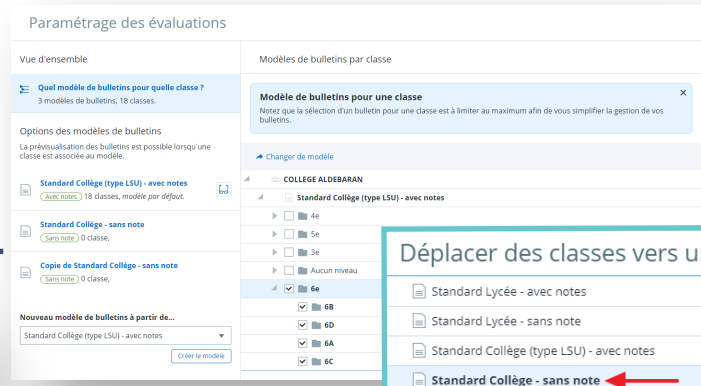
Paramétrage des évaluations

Vue d'ensemble

Quel modèle de bulletins pour quelle classe ?
3 modèles de bulletins, 18 classes.

Options des modèles de bulletins

La prévisualisation des bulletins est possible lorsqu'une classe est associée au modèle.

Standard Collège (type LSU) - avec notes
Avec notes 18 classes, modèle par défaut.

Standard Collège - sans note
Sans note 0 classe,

Copie de Standard Collège - sans note
Sans note 0 classe,

Nouveau modèle de bulletins à partir de...
Standard Collège (type LSU) - avec notes
Créer le modèle

Modèles de bulletins par classe

Modèle de bulletins pour une classe
Notez que la sélection d'un bulletin pour une classe est à limiter au maximum afin de vous simplifier la gestion de vos bulletins.
×

Changer de modèle

COLLEGE ALDEBARAN
Standard Collège (type LSU) - avec notes
4e
5e
3e
Aucun niveau
6e
6B
6D
6A
6C

Déplacer des classes vers u
Standard Lycée - avec notes
Standard Lycée - sans note
Standard Collège (type LSU) - avec notes
Standard Collège - sans note